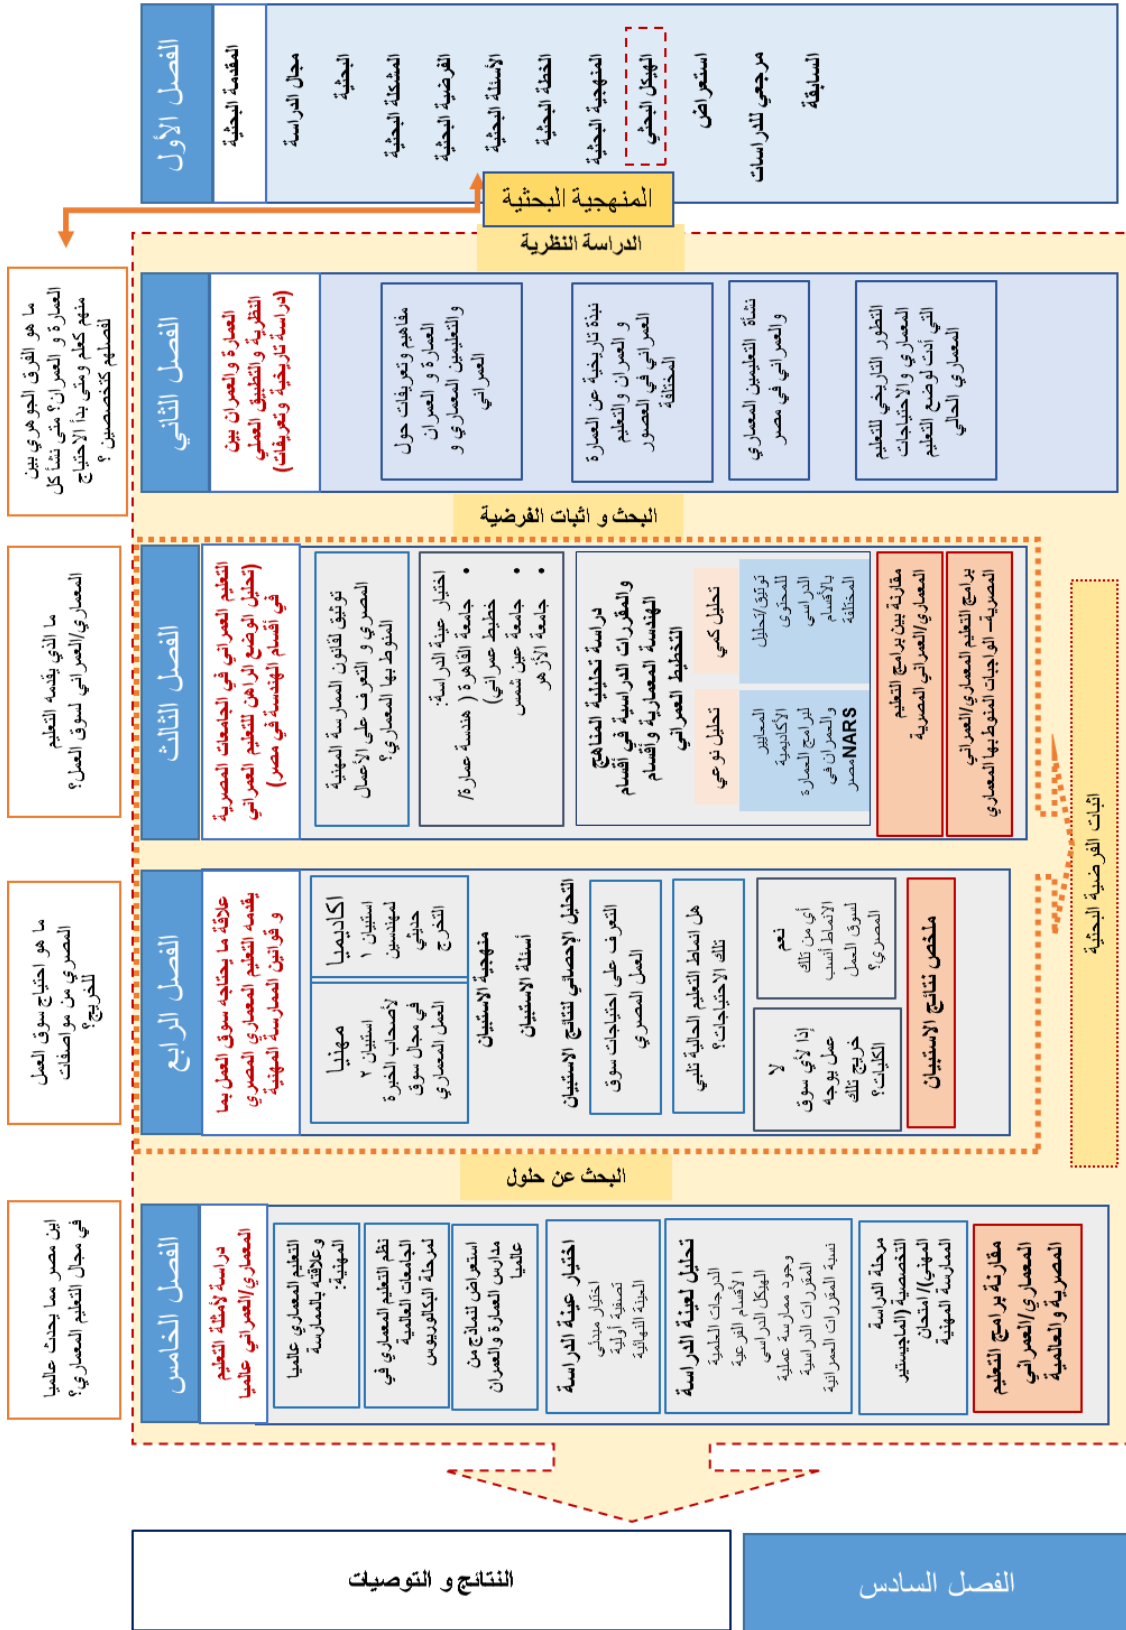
الفصل الأول

المقدمة البحثية

مجال الدراسة البحثية

المشكلة البحثية

الفرضية البحثية

الأسئلة البحثية

الخطة البحثية

المنهجية البحثية

الهيكل البحثي

استعراض مرجعي للدراسات السابقة

المنهجية البحثية

الدراسة النظرية

ما هو الفرق الجوهري بين العمارة و العمران؟ متى نشأ كل منهم كعلم ومتى بدأ الاحتياج لفصلهم كتخصصين ؟

الفصل الثاني

العمارة والعمران بين النظرية والتطبيق العملي (دراسة تاريخية وتعريفات)

مفاهيم وتعريفات حول العمارة و العمران والتعليمين المعماري و العمراني

نبذة تاريخية عن العمارة و العمران والتعليم العمراني في العصور المختلفة

نشأة التعليمين المعماري و العمراني في مصر

التطور التاريخي للتعليم المعماري و الاحتياجات التي أدت لوضع التعليم المعماري الحالي

البحث و اثبات الفرضية

ما الذي يقدمه التعليم المعماري/العمراني لسوق العمل؟

الفصل الثالث

التعليم العمراني في الجامعات المصرية (تحليل الوضع الراهن للتعليم العمراني في أقسام الهندسة في مصر)

توثيق قانون الممارسة المهنية المصري و التعرف على الأصل المنوط بها المعماري؟

اختيار عينة الدراسة:
• جامعة القاهرة ( هندسة عمارة/ تخطيط عمراني)
• جامعة عين شمس
• جامعة الأزهر

دراسة تحليلية للمناهج والمقررات الدراسية في أقسام الهندسة المعمارية وأقسام التخطيط العمراني

تحليل كمي

توثيق/تحليل المحتوى الدراسي بالأقسام المختلفة

تحليل نوعي

المعايير الأكاديمية لبرامج العمارة والعمران في مصرNARS

مقارنة بين برامج التعليم المعماري/العمراني المصرية

برامج التعليم المعماري/العمراني المصرية- الواجبات المنوط بها المعماري

اثبات الفرضية البحثية

ما هو احتياج سوق العمل المصري من مواصفات للخريج؟

الفصل الرابع

علاقة ما يحتاجه سوق العمل بما يقدمه التعليم المعماري المصري و قوانين الممارسة المهنية

اكاديميا
استبيان ١ لمهندسين حديثي التخرج

مهنيا
استبيان ٢ لأصحاب الخبرة في مجال سوق العمل المعماري

منهجية الاستبيان

أسئلة الاستبيان

التحليل الإحصائي لنتائج الاستبيان

التعرف على احتياجات سوق العمل المصري

هل انماط التعليم الحالية تلبي تلك الاحتياجات؟

نعم
أي من تلك الانماط أنسب لسوق العمل المصري؟

لا
إذا لأي سوق عمل يوجه خريج تلك الكليات؟

ملخص نتائج الاستبيان

البحث عن حلول

اين مصر مما يحدث عالميا في مجال التعليم المعماري؟

الفصل الخامس

دراسة لأمثلة التعليم المعماري/العمراني عالميا

التعليم المعماري عالميا وعلاقته بالممارسة المهنية

نظم التعليم المعماري في الجامعات العالمية لمرحلة البكالوريوس

استعراض لنماذج من مدارس العمارة و العمران عالميا

اختيار عينة الدراسة
اختيار مبدئي
تصفية أولية
العينة النهائية

تحليل لعينة الدراسة
الدرجات العلمية
الأقسام الفرعية
الهيكل الدراسي
وجود ممارسة عملية
المقررات الدراسية
نسبة المقررات العمرانية

مرحلة الدراسة التخصصية (الماجيستير المهني) امتحان الممارسة المهنية

مقارنة برامج التعليم المعماري/العمراني المصرية والعالمية

النتائج و التوصيات

الفصل السادس